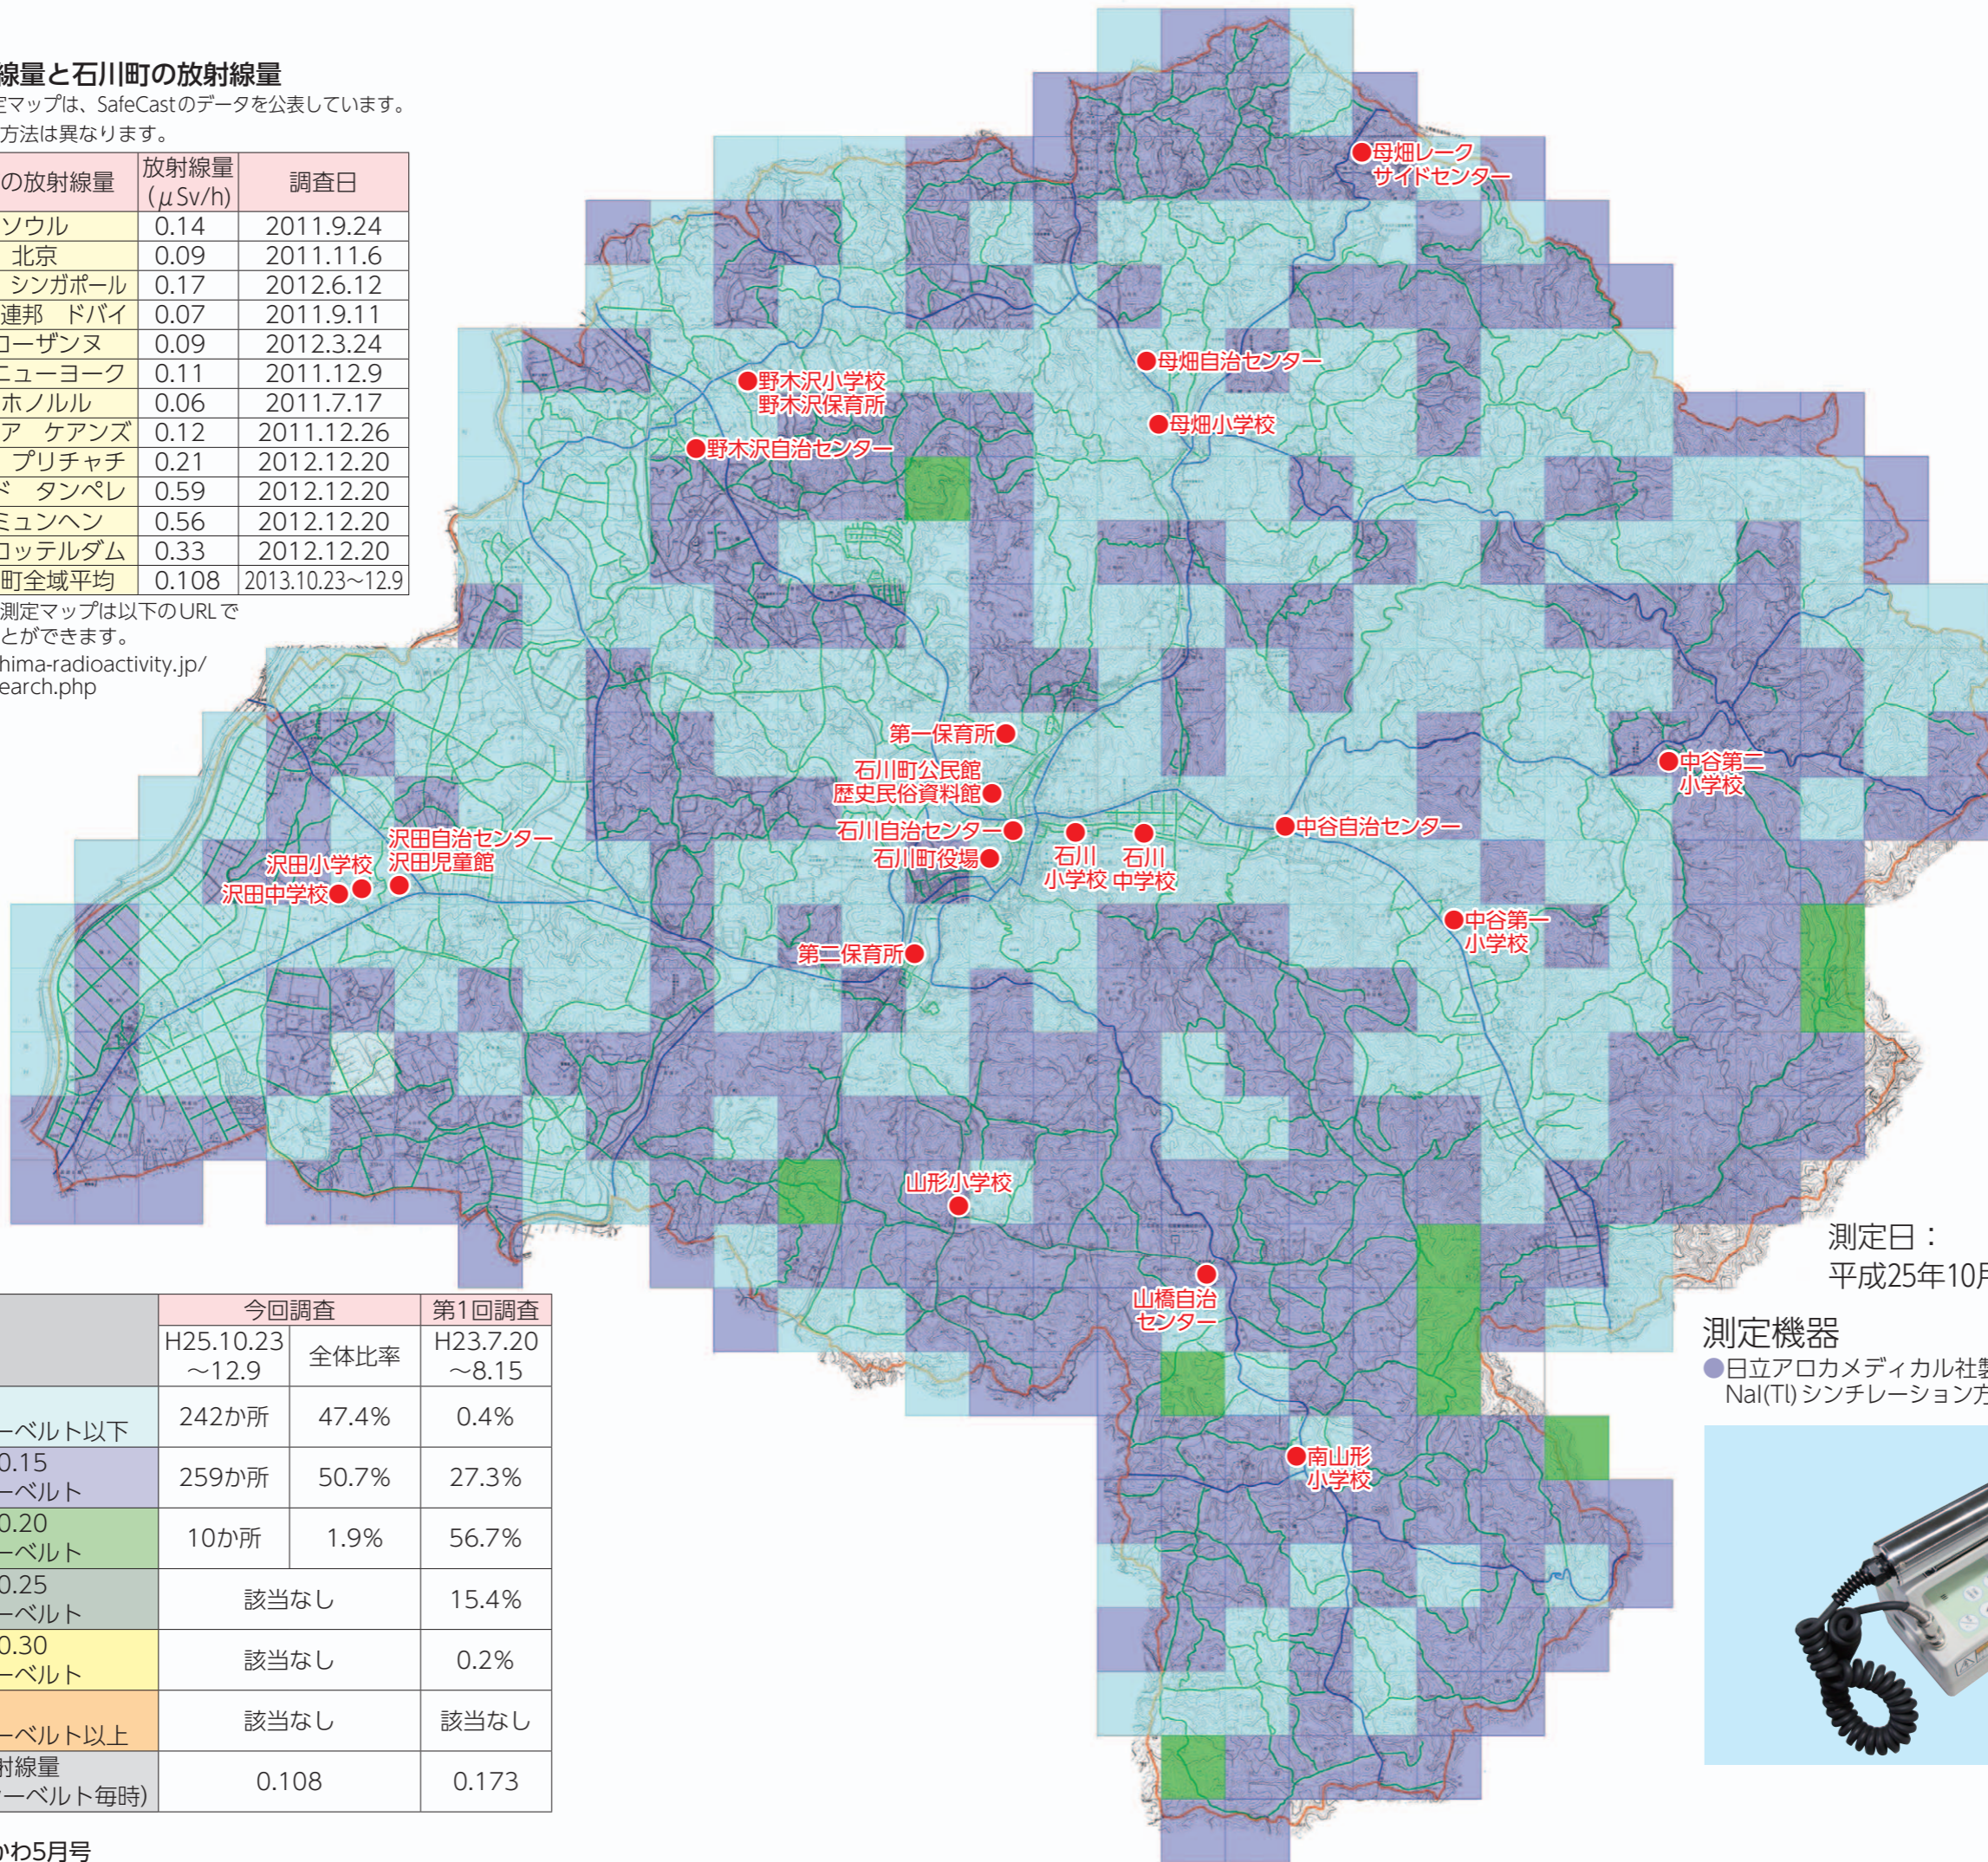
線量と石川町の放射線量
定マップは、SafeCastのデータを公表しています。
方法は異なります。

| の放射線量 | 放射線量 ($\mu$Sv/h) | 調査日 |
|---|---|---|
| ソウル | 0.14 | 2011.9.24 |
| 北京 | 0.09 | 2011.11.6 |
| シンガポール | 0.17 | 2012.6.12 |
| 連邦　ドバイ | 0.07 | 2011.9.11 |
| ローザンヌ | 0.09 | 2012.3.24 |
| ニューヨーク | 0.11 | 2011.12.9 |
| ホノルル | 0.06 | 2011.7.17 |
| ア　ケアンズ | 0.12 | 2011.12.26 |
| プリチャチ | 0.21 | 2012.12.20 |
| ド　タンペレ | 0.59 | 2012.12.20 |
| ミュンヘン | 0.56 | 2012.12.20 |
| ロッテルダム | 0.33 | 2012.12.20 |
| 町全域平均 | 0.108 | 2013.10.23～12.9 |

測定マップは以下のURLで
とができます。
hima-radioactivity.jp/
earch.php

母畑レークサイドセンター
母畑自治センター
野木沢小学校
野木沢保育所
母畑小学校
野木沢自治センター
第一保育所
石川町公民館
歴史民俗資料館
中谷第二小学校
石川自治センター
沢田自治センター
沢田児童館
中谷自治センター
沢田小学校
石川町役場
石川小学校
石川中学校
沢田中学校
中谷第一小学校
第二保育所
山形小学校
山橋自治センター
南山形小学校

|  | 今回調査 H25.10.23～12.9 | 全体比率 | 第1回調査 H23.7.20～8.15 |
|---|---|---|---|
| ーベルト以下 | 242か所 | 47.4% | 0.4% |
| 0.15 ーベルト | 259か所 | 50.7% | 27.3% |
| 0.20 ーベルト | 10か所 | 1.9% | 56.7% |
| 0.25 ーベルト | 該当なし | | 15.4% |
| 0.30 ーベルト | 該当なし | | 0.2% |
| ーベルト以上 | 該当なし | | 該当なし |
| 射線量 (ーベルト毎時) | 0.108 | | 0.173 |

かわ5月号

測定日：
平成25年10月

測定機器
日立アロカメディカル社製
NaI(Tl)シンチレーション方